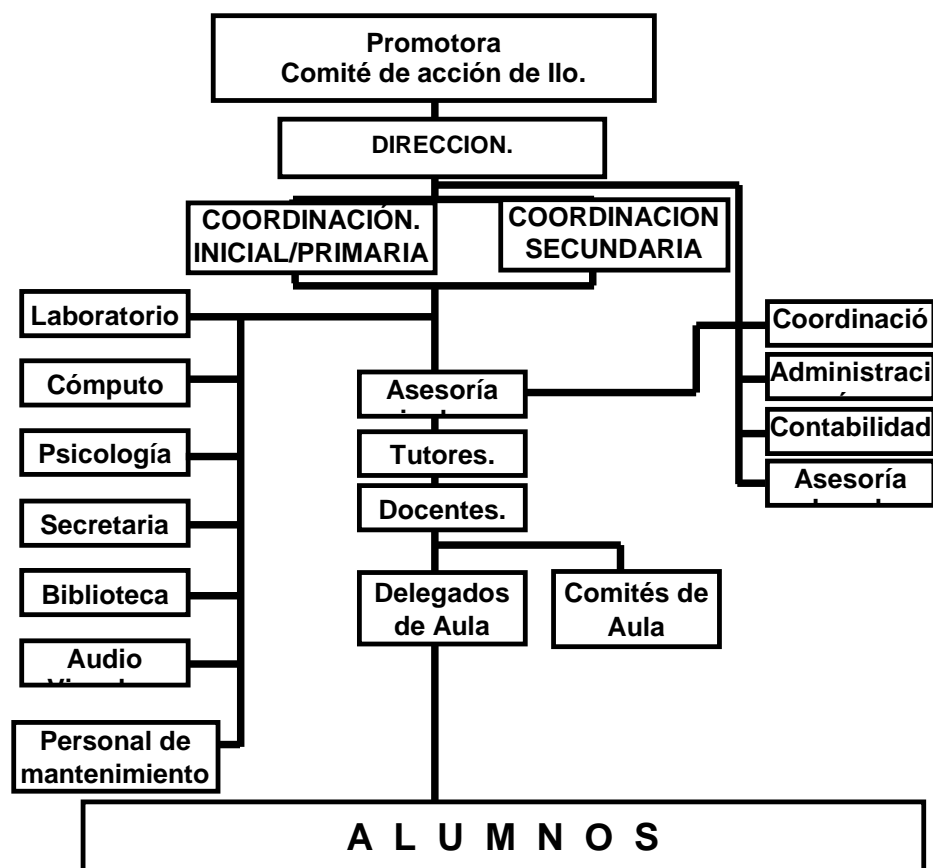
Promotora
Comité de acción de Ilo.

DIRECCION.

COORDINACIÓN. INICIAL/PRIMARIA

COORDINACION SECUNDARIA

Laboratorio

Cómputo

Psicología

Secretaria

Biblioteca

Audio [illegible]

Personal de mantenimiento

Asesoría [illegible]

Tutores.

Docentes.

Delegados de Aula

Comités de Aula

Coordinació

Administraci

Contabilidad

Asesoría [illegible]

A L U M N O S